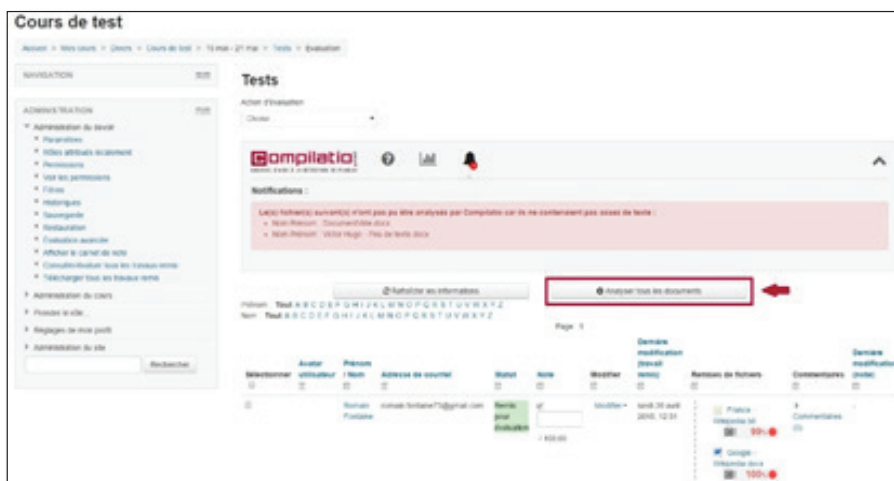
Cours de test

Accueil > Mes cours > Divers > Cours de test > 15 mai - 21 mai > Tests > Evaluation

NAVIGATION

ADMINISTRATION

Administration du devoir
Paramètres
Rôles attribués localement
Permissions
Voir les permissions
Filtres
Historiques
Sauvegarde
Restauration
Évaluation avancée
Afficher le carnet de note
Consulter/évaluer tous les travaux remis
Télécharger tous les travaux remis

Administration du cours
Prendre le rôle...
Réglages de mon profil
Administration du site

Rechercher

Tests

Action d'évaluation
Choisir...

Compilatio

Notifications :

Le(s) fichier(s) suivant(s) n'ont pas pu être analysés par Compilatio car ils ne contiennent pas assez de texte :
Nom Prénom : DocumentVide.docx
Nom Prénom : Victor Hugo : Pas de texte.docx

Rafraîchir les informations

Analyser tous les documents

Prénom Tout A B C D E F G H I J K L M N O P Q R S T U V W X Y Z
Nom Tout A B C D E F G H I J K L M N O P Q R S T U V W X Y Z

Page : 1

| Sélectionner | Avatar utilisateur | Prénom / Nom | Adresse de courriel | Statut | Note | Modifier | Dernière modification (travail remis) | Remises de fichiers | Commentaires | Dernière modification (note) |
|---|---|---|---|---|---|---|---|---|---|---|
| | | Romain Fontaine | romain.fontaine75@gmail.com | Remis pour évaluation | / 100,00 | Modifier | lundi 30 avril 2018, 12:31 | France Wikipédia.txt 99% ; Google - Wikipédia.docx 100% | Commentaires (0) | - |